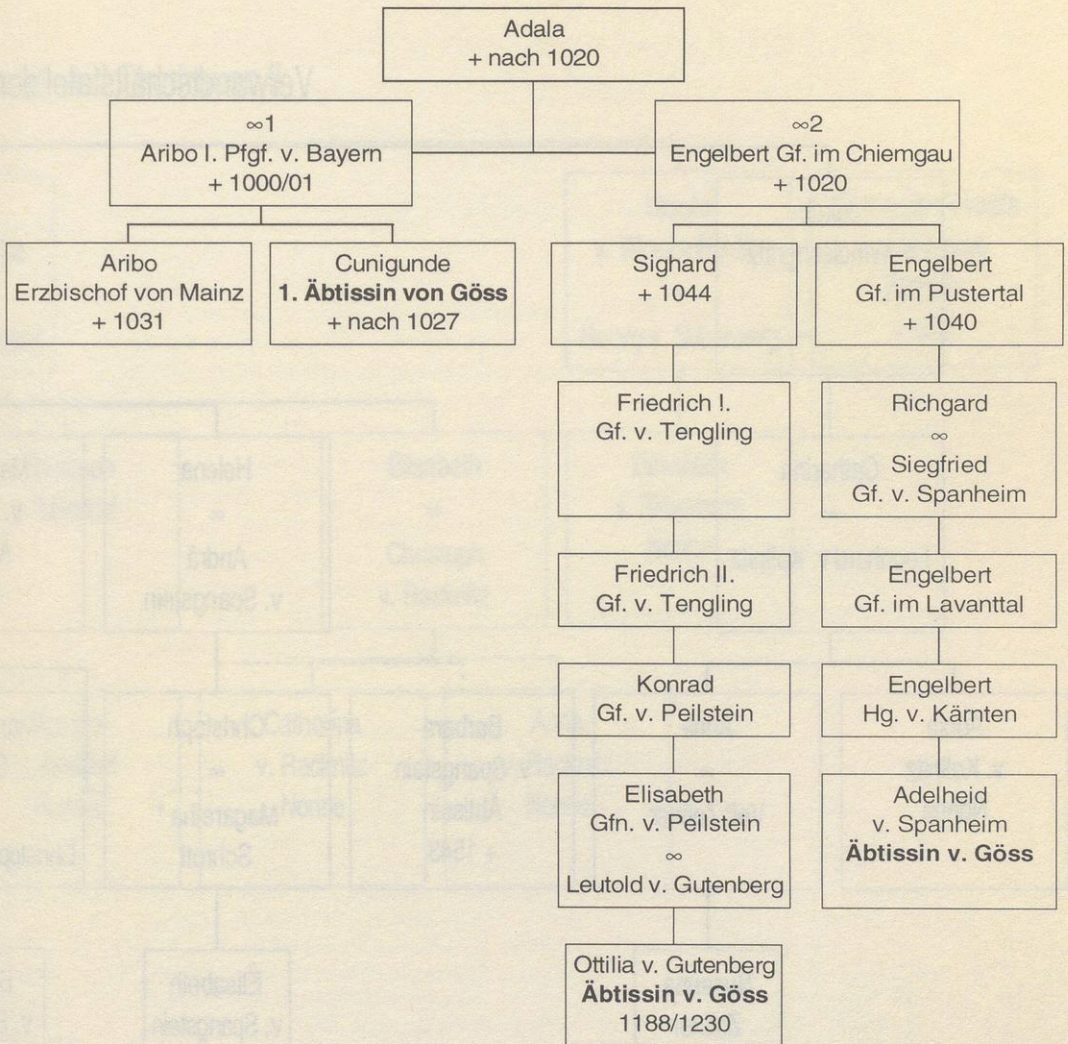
Adala
+ nach 1020

∞1
Aribo I. Pfgf. v. Bayern
+ 1000/01

∞2
Engelbert Gf. im Chiemgau
+ 1020

Aribo
Erzbischof von Mainz
+ 1031

Cunigunde
**1. Äbtissin von Göss**
+ nach 1027

Sighard
+ 1044

Engelbert
Gf. im Pustertal
+ 1040

Friedrich I.
Gf. v. Tengling

Richgard
∞
Siegfried
Gf. v. Spanheim

Friedrich II.
Gf. v. Tengling

Engelbert
Gf. im Lavanttal

Konrad
Gf. v. Peilstein

Engelbert
Hg. v. Kärnten

Elisabeth
Gfn. v. Peilstein
∞
Leutold v. Gutenberg

Adelheid
v. Spanheim
**Äbtissin v. Göss**

Ottilia v. Gutenberg
**Äbtissin v. Göss**
1188/1230